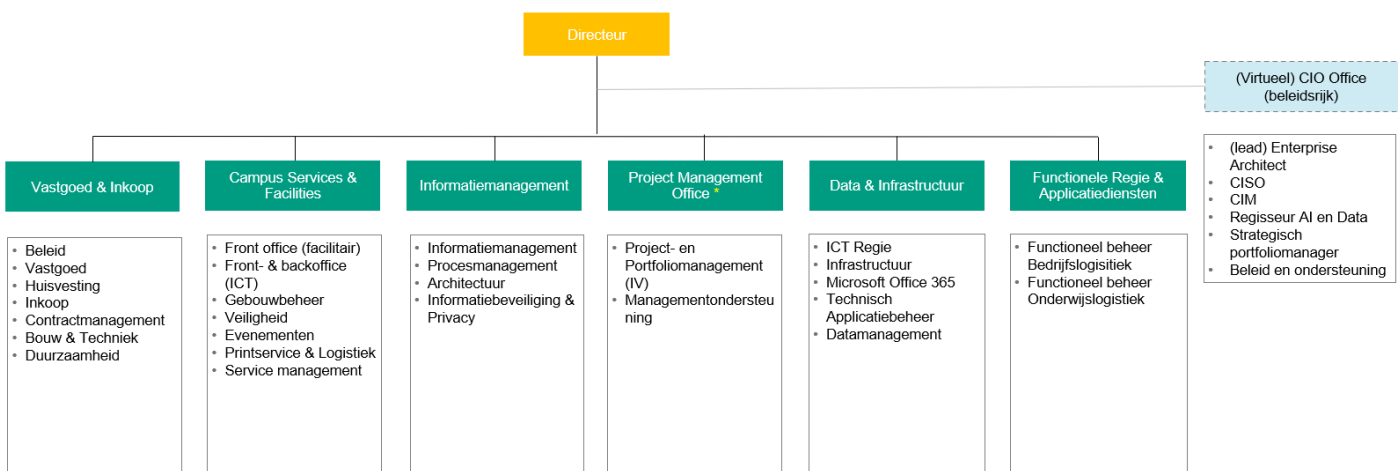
Directeur

(Virtueel) CIO Office (beleidsrijk)

- (lead) Enterprise Architect
- CISO
- CIM
- Regisseur AI en Data
- Strategisch portfoliomanager
- Beleid en ondersteuning

Vastgoed & Inkoop

- Beleid
- Vastgoed
- Huisvesting
- Inkoop
- Contractmanagement
- Bouw & Techniek
- Duurzaamheid

Campus Services & Facilities

- Front office (facilitair)
- Front- & backoffice (ICT)
- Gebouwbeheer
- Veiligheid
- Evenementen
- Printservice & Logistiek
- Service management

Informatiemanagement

- Informatiemanagement
- Procesmanagement
- Architectuur
- Informatiebeveiliging & Privacy

Project Management Office *

- Project- en Portfoliomanagement (IV)
- Managementondersteuning

Data & Infrastructuur

- ICT Regie
- Infrastructuur
- Microsoft Office 365
- Technisch Applicatiebeheer
- Datamanagement

Functionele Regie & Applicatiediensten

- Functioneel beheer Bedrijfslogistiek
- Functioneel beheer Onderwijslogistiek